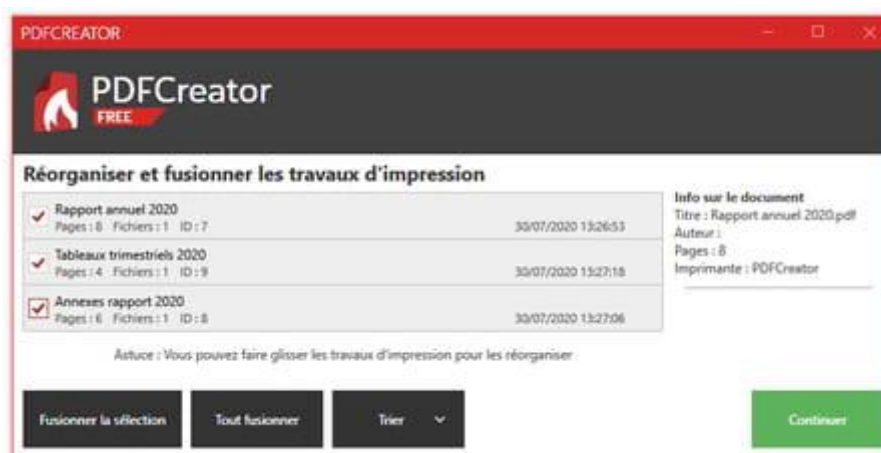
PDFCREATOR

PDFCreator
FREE

Réorganiser et fusionner les travaux d'impression

Rapport annuel 2020
Pages : 8 Fichiers : 1 ID : 7 30/07/2020 13:26:53

Tableaux trimestriels 2020
Pages : 4 Fichiers : 1 ID : 9 30/07/2020 13:27:18

Annexes rapport 2020
Pages : 6 Fichiers : 1 ID : 8 30/07/2020 13:27:06

Info sur le document
Titre : Rapport annuel 2020.pdf
Auteur :
Pages : 8
Imprimante : PDFCreator

Astuce : Vous pouvez faire glisser les travaux d'impression pour les réorganiser

Fusionner la sélection
Tout fusionner
Trier
Continuer